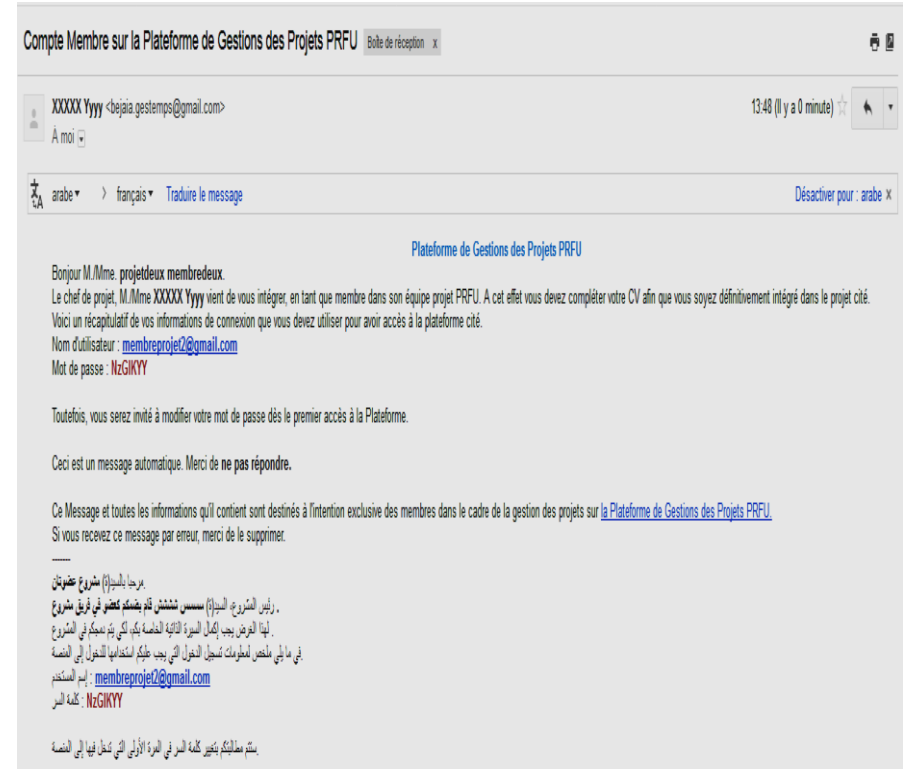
Compte Membre sur la Plateforme de Gestions des Projets PRFU Boîte de réception x

XXXXX Yyyy <bejaia.gestemps@gmail.com>
À moi

13:48 (Il y a 0 minute)

arabe › français Traduire le message

Désactiver pour : arabe ×

Plateforme de Gestions des Projets PRFU

Bonjour M./Mme. projetdeux membredeux.
Le chef de projet, M./Mme XXXXX Yyyy vient de vous intégrer, en tant que membre dans son équipe projet PRFU. A cet effet vous devez compléter votre CV afin que vous soyez définitivement intégré dans le projet cité.
Voici un récapitulatif de vos informations de connexion que vous devez utiliser pour avoir accès à la plateforme cité.
Nom d'utilisateur : membreprojet2@gmail.com
Mot de passe : NzGIKYY

Toutefois, vous serez invité à modifier votre mot de passe dès le premier accès à la Plateforme.

Ceci est un message automatique. Merci de ne pas répondre.

Ce Message et toutes les informations qu'il contient sont destinés à l'intention exclusive des membres dans le cadre de la gestion des projets sur la Plateforme de Gestions des Projets PRFU.
Si vous recevez ce message par erreur, merci de le supprimer.

------
.مرحبا بالسيد(ة) مشروع عضوثان
، رئيس المشروع، السيد(ة) سسسس ششششش قام بضمكم كعضو في فريق مشروع
. لهذا الغرض يجب إكمال السيرة الذاتية الخاصة بكم لكي يتم دمجكم في المشروع
.في ما يلي ملخص لمعلومات تسجيل الدخول التي يجب عليكم استخدامها للدخول إلى المنصة
membreprojet2@gmail.com : إسم المستخدم
NzGIKYY : كلمة السر

.يتم مطالبتكم بتغيير كلمة السر في المرة الأولى التي تدخل فيها إلى المنصة